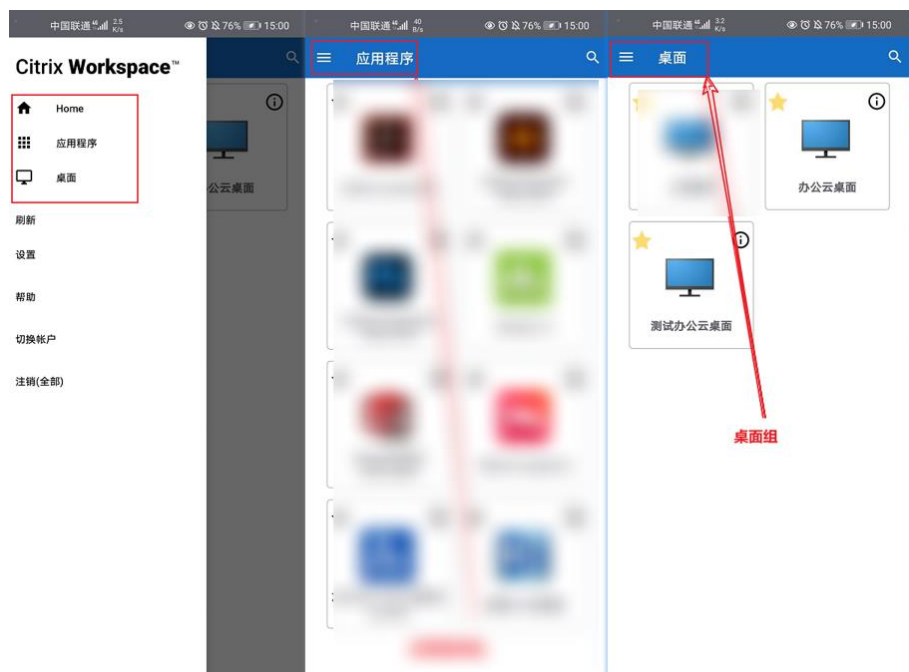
中国联通 2.5 K/s 76% 15:00

Citrix Workspace™

Home

应用程序

桌面

刷新

设置

帮助

切换帐户

注销(全部)

公云桌面

中国联通 40 B/s 76% 15:00

应用程序

中国联通 3.2 K/s 76% 15:00

桌面

办公云桌面

测试办公云桌面

桌面组